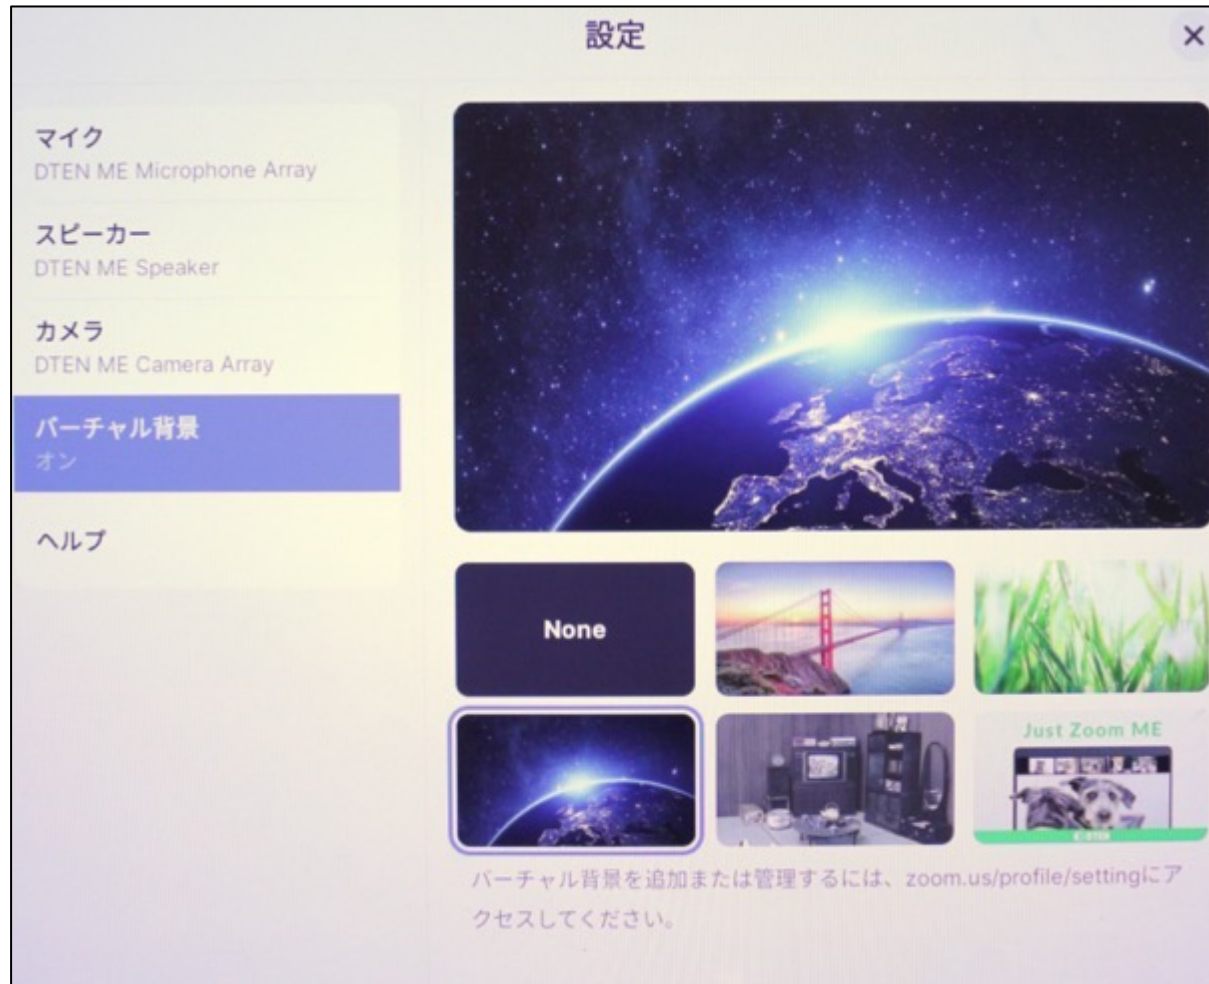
設定

×

マイク
DTEN ME Microphone Array

スピーカー
DTEN ME Speaker

カメラ
DTEN ME Camera Array

バーチャル背景
オン

ヘルプ

None

Just Zoom ME

バーチャル背景を追加または管理するには、zoom.us/profile/settingにアクセスしてください。